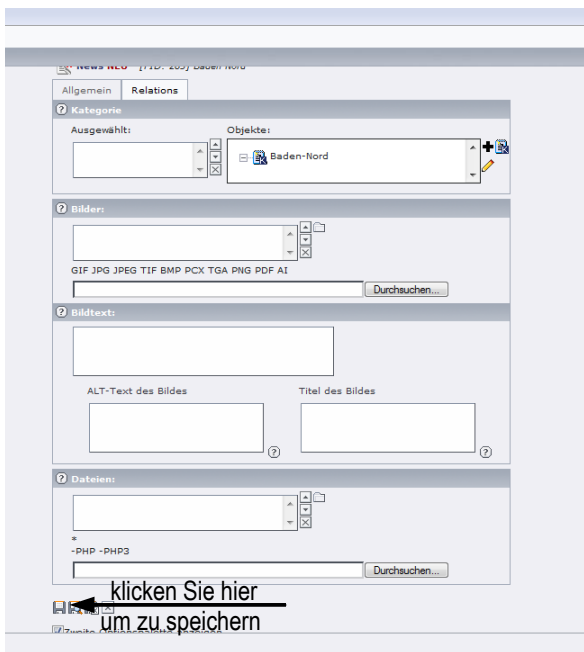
News NEU [PID: 265] Baden-Nord

Allgemein | Relations

Kategorie

Ausgewählt:

Objekte:

Baden-Nord

Bilder:

GIF JPG JPEG TIF BMP PCX TGA PNG PDF AI

Durchsuchen...

Bildtext:

ALT-Text des Bildes

Titel des Bildes

Dateien:

*
-PHP -PHP3

Durchsuchen...

klicken Sie hier um zu speichern

Zweite Optionspalette anzeigen